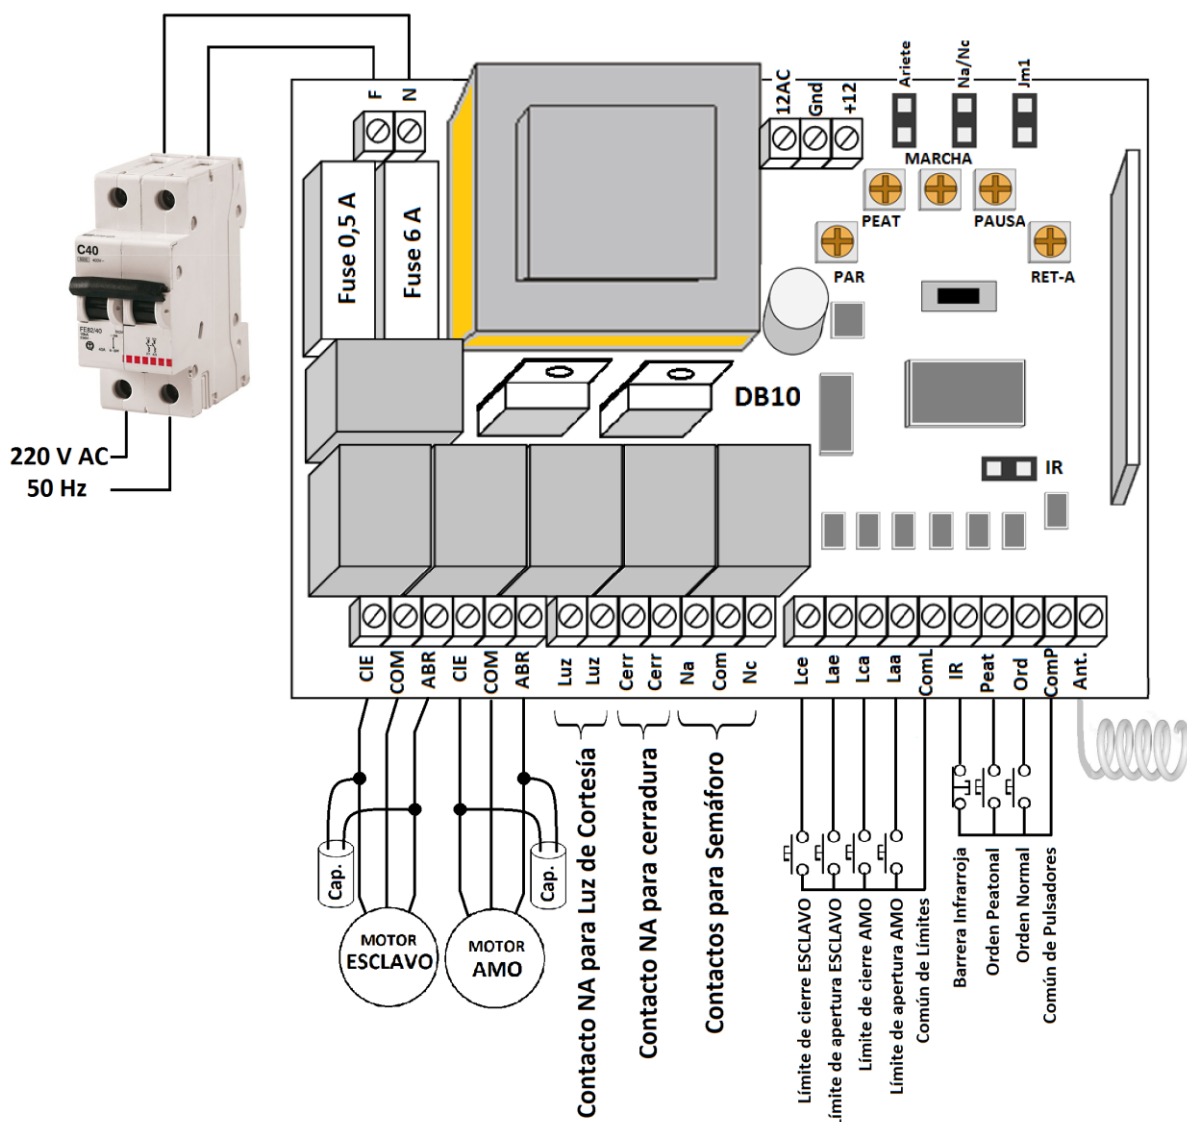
C40

220 V AC
50 Hz

F
N

Fuse 0,5 A
Fuse 6 A

12AC
Gnd
+12

Ariete
Na/Nc
Jm1

MARCHA
PEAT
PAUSA
PAR
RET-A

DB10

IR

CIE
COM
ABR
CIE
COM
ABR
Luz
Luz
Cerr
Cerr
Na
Com
Nc
Lce
Lae
Lca
Laa
ComL
IR
Peat
Ord
ComP
Ant.

Cap.
Cap.
MOTOR
ESCLAVO
MOTOR
AMO

Contacto NA para Luz de Cortesía
Contacto NA para cerradura
Contactos para Semáforo

Límite de cierre ESCLAVO
Límite de apertura ESCLAVO
Límite de cierre AMO
Límite de apertura AMO
Común de Límites

Barrera Infrarroja
Orden Peatonal
Orden Normal
Común de Pulsadores